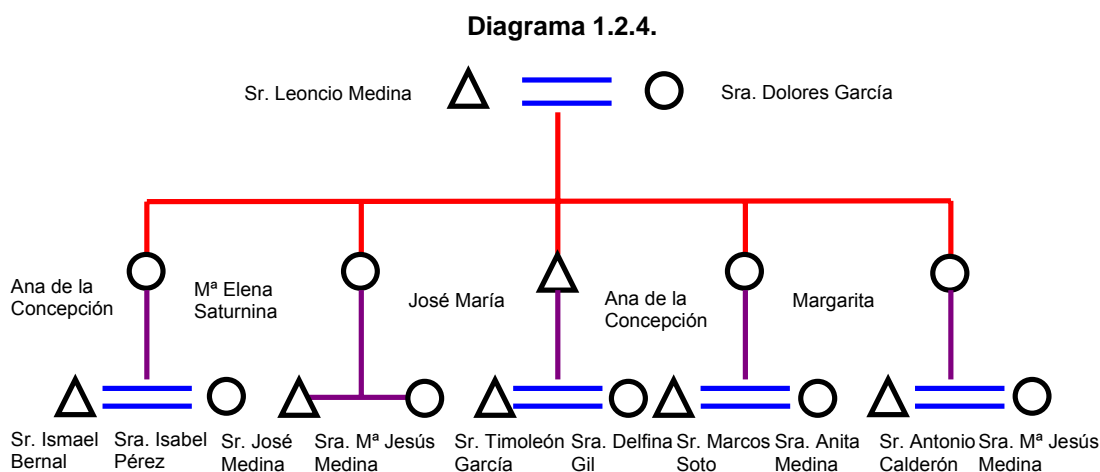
**Diagrama 1.2.4.**

Sr. Leoncio Medina

Sra. Dolores García

Ana de la Concepción

Mª Elena Saturnina

José María

Ana de la Concepción

Margarita

Sr. Ismael Bernal

Sra. Isabel Pérez

Sr. José Medina

Sra. Mª Jesús Medina

Sr. Timoleón García

Sra. Delfina Gil

Sr. Marcos Soto

Sra. Anita Medina

Sr. Antonio Calderón

Sra. Mª Jesús Medina